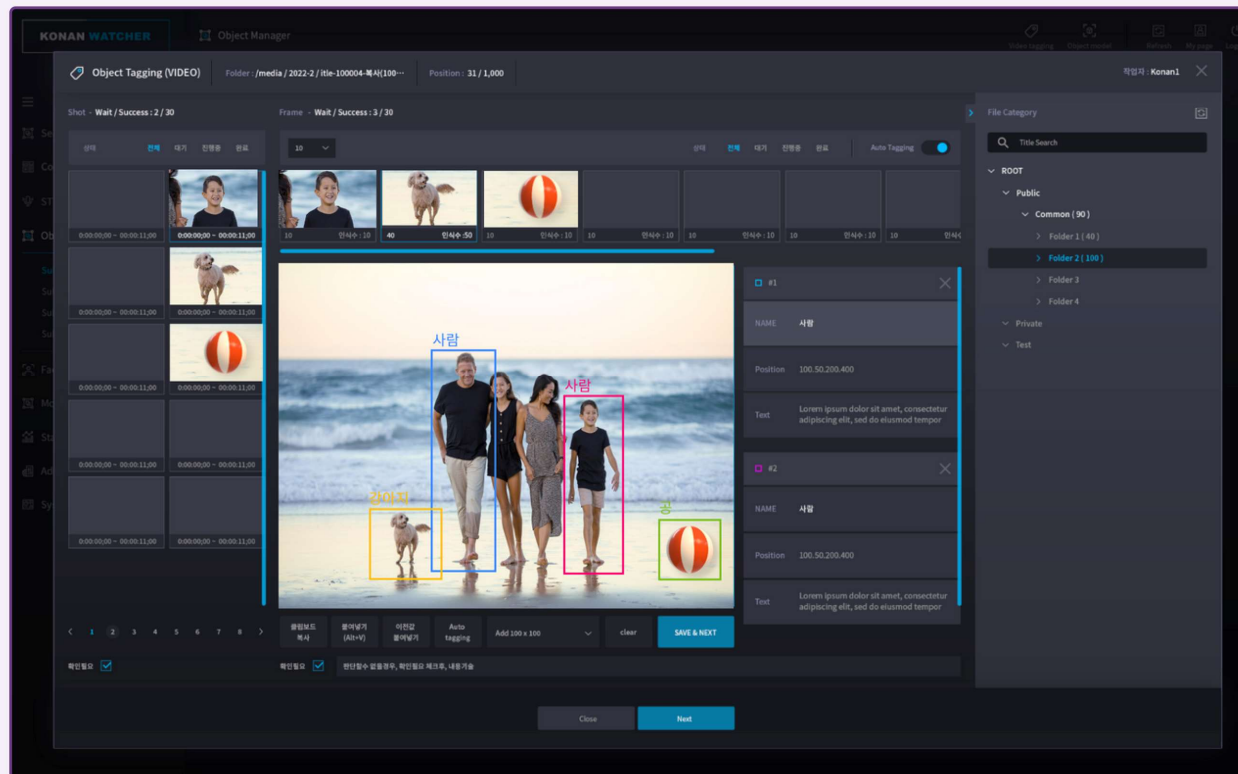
KONAN WATCHER

Object Manager

Video tagging Object model Refresh My page

Object Tagging (VIDEO)

Folder : /media / 2022-2 / itle-100004-복사(100···

Position : 31 / 1,000

작업자 : Konan1

Shot - Wait / Success : 2 / 30

상태 전체 대기 진행중 완료

0:00:00;00 ~ 00:00:11;00
0:00:00;00 ~ 00:00:11;00
0:00:00;00 ~ 00:00:11;00
0:00:00;00 ~ 00:00:11;00
0:00:00;00 ~ 00:00:11;00
0:00:00;00 ~ 00:00:11;00
0:00:00;00 ~ 00:00:11;00
0:00:00;00 ~ 00:00:11;00
0:00:00;00 ~ 00:00:11;00
0:00:00;00 ~ 00:00:11;00

< 1 2 3 4 5 6 7 8 >

확인필요

Frame - Wait / Success : 3 / 30

10

상태 전체 대기 진행중 완료

Auto Tagging

10 인식수 : 10
40 인식수 :50
10 인식수 : 10
10 인식수 : 10
10 인식수 : 10
10 인식수 : 10
10 인식

사람
사람
강아지
공

클립보드 복사
붙여넣기 (Alt+V)
이전값 붙여넣기
Auto tagging
Add 100 x 100
clear
SAVE & NEXT

확인필요

판단필수 없을경우, 확인필요 체크후, 내용기술

#1

NAME 사람

Position 100.50.200.400

Text Lorem ipsum dolor sit amet, consectetur adipiscing elit, sed do eiusmod tempor

#2

NAME 사람

Position 100.50.200.400

Text Lorem ipsum dolor sit amet, consectetur adipiscing elit, sed do eiusmod tempor

File Category

Title Search

ROOT
Public
Common ( 90 )
Folder 1 ( 40 )
Folder 2 ( 100 )
Folder 3
Folder 4
Private
Test

Close

Next